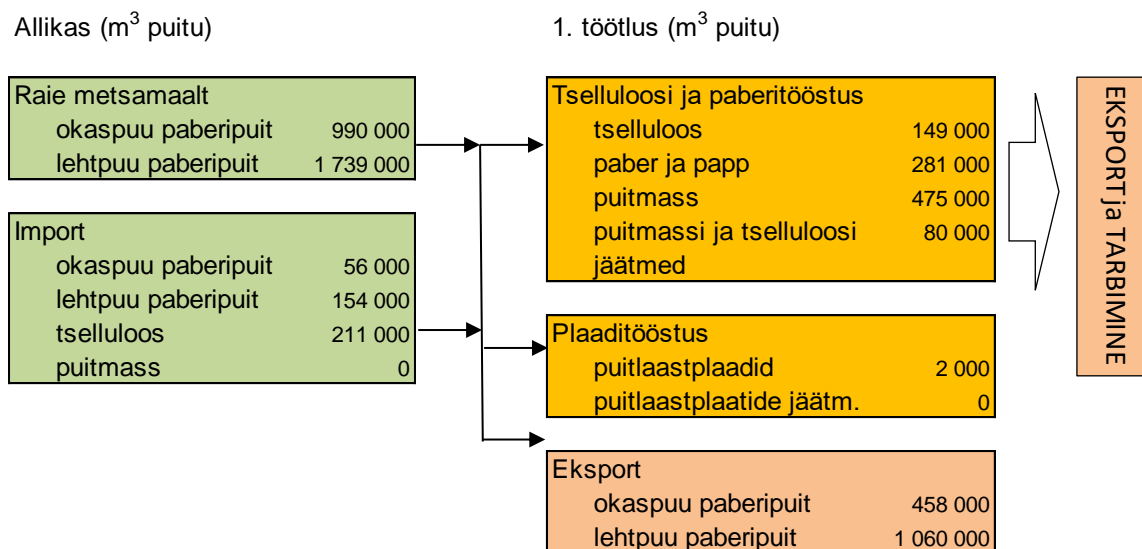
Allikas (m$^3$ puitu)

1. töötlus (m$^3$ puitu)

Raie metsamaalt
okaspuu paberipuit 990 000
lehtpuu paberipuit 1 739 000

Import
okaspuu paberipuit 56 000
lehtpuu paberipuit 154 000
tselluloos 211 000
puitmass 0

Tselluloosi ja paberitööstus
tselluloos 149 000
paber ja papp 281 000
puitmass 475 000
puitmassi ja tselluloosi jäätmed 80 000

Plaaditööstus
puitlaastplaadid 2 000
puitlaastplaatide jäätm. 0

Eksport
okaspuu paberipuit 458 000
lehtpuu paberipuit 1 060 000

EKSPORT ja TARBIMINE